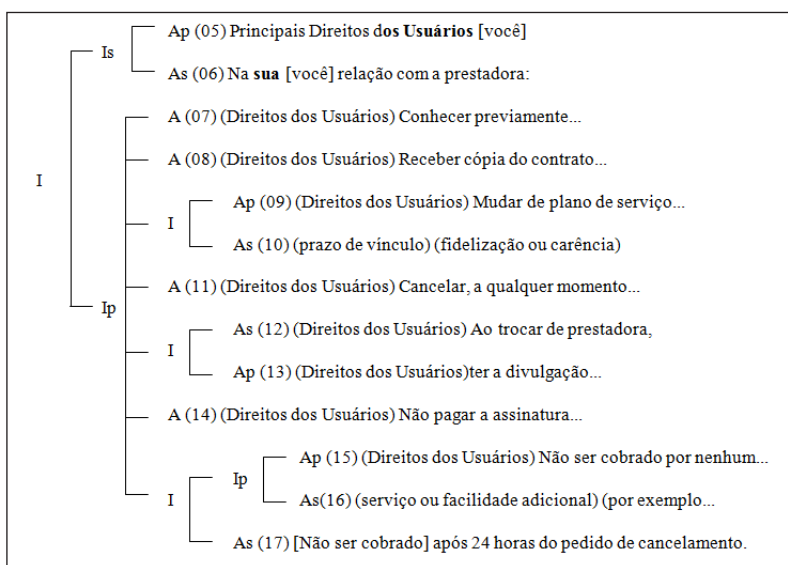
I

Is

Ap (05) Principais Direitos d**os Usuários** [você]

As (06) Na **sua** [você] relação com a prestadora:

Ip

A (07) (Direitos dos Usuários) Conhecer previamente...

A (08) (Direitos dos Usuários) Receber cópia do contrato...

I

Ap (09) (Direitos dos Usuários) Mudar de plano de serviço...

As (10) (prazo de vínculo) (fidelização ou carência)

A (11) (Direitos dos Usuários) Cancelar, a qualquer momento...

I

As (12) (Direitos dos Usuários) Ao trocar de prestadora,

Ap (13) (Direitos dos Usuários)ter a divulgação...

A (14) (Direitos dos Usuários) Não pagar a assinatura...

I

Ip

Ap (15) (Direitos dos Usuários) Não ser cobrado por nenhum...

As(16) (serviço ou facilidade adicional) (por exemplo...

As (17) [Não ser cobrado] após 24 horas do pedido de cancelamento.